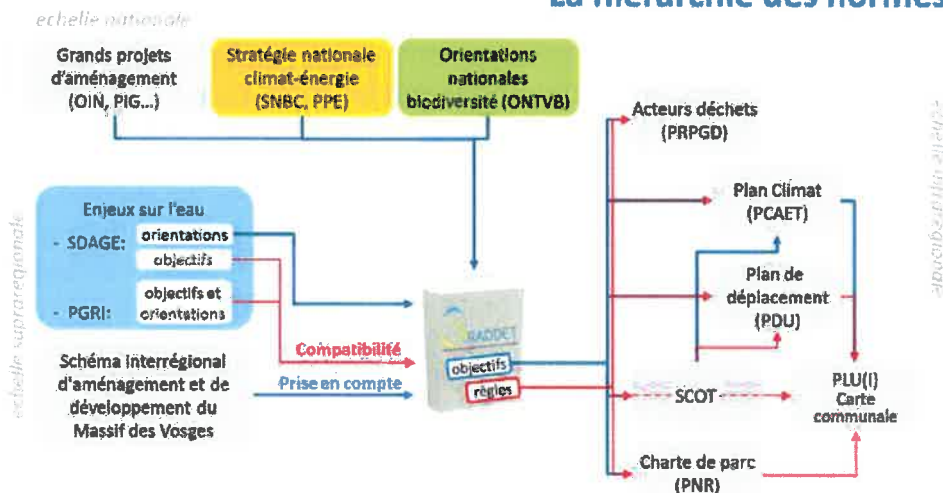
echelle nationale

La hiérarchie des normes

Grands projets d'aménagement (OIN, PIG...)

Stratégie nationale climat-énergie (SNBC, PPE)

Orientations nationales biodiversité (ONTVB)

Acteurs déchets (PRPGD)

Plan Climat (PCAET)

échelle infrarégionale

Enjeux sur l'eau

- SDAGE: orientations objectifs

- PGRI: objectifs et orientations

échelle suprarégionale

Plan de déplacement (PDU)

SRADDET

Compatibilité

Prise en compte

objectifs

règles

Schéma interrégional d'aménagement et de développement du Massif des Vosges

SCOT

PLU(I) Carte communale

Charte de parc (PNR)